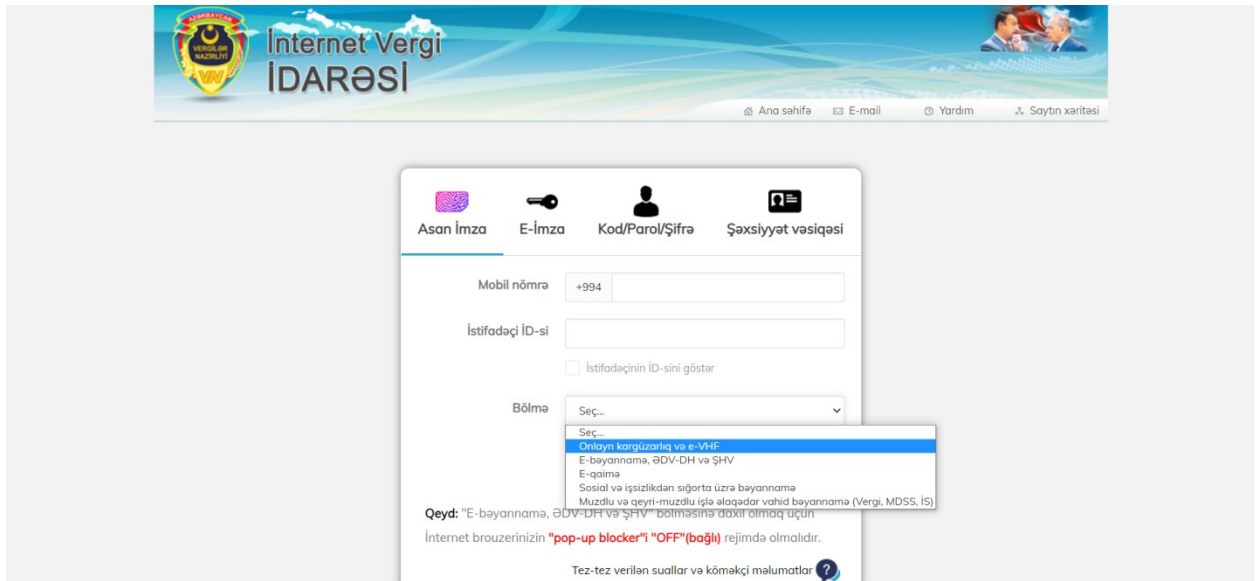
AZƏRBAYCAN VERGİLƏR NAZİRLİYİ VN

İnternet Vergi İDARƏSİ

Ana səhifə E-mail Yardım Saytın xəritəsi

Asan İmza E-İmza Kod/Parol/Şifrə Şəxsiyyət vəsiqəsi

Mobil nömrə +994

İstifadəçi İD-si

İstifadəçinin İD-sini göstər

Bölmə Seç...

Seç...
Onlayn kargüzarlıq və e-VHF
E-bəyannamə, ƏDV-DH və ŞHV
E-qaimə
Sosial və işsizlikdən sığorta üzrə bəyannamə
Muzdlu və qeyri-muzdlu işlə əlaqədar vahid bəyannamə (Vergi, MDSS, İS)

Qeyd: "E-bəyannamə, ƏDV-DH və ŞHV" bölməsinə daxil olmaq üçün İnternet brouzerinizin "pop-up blocker"i "OFF"(bağlı) rejimdə olmalıdır.

Tez-tez verilən suallar və köməkçi məlumatlar ?